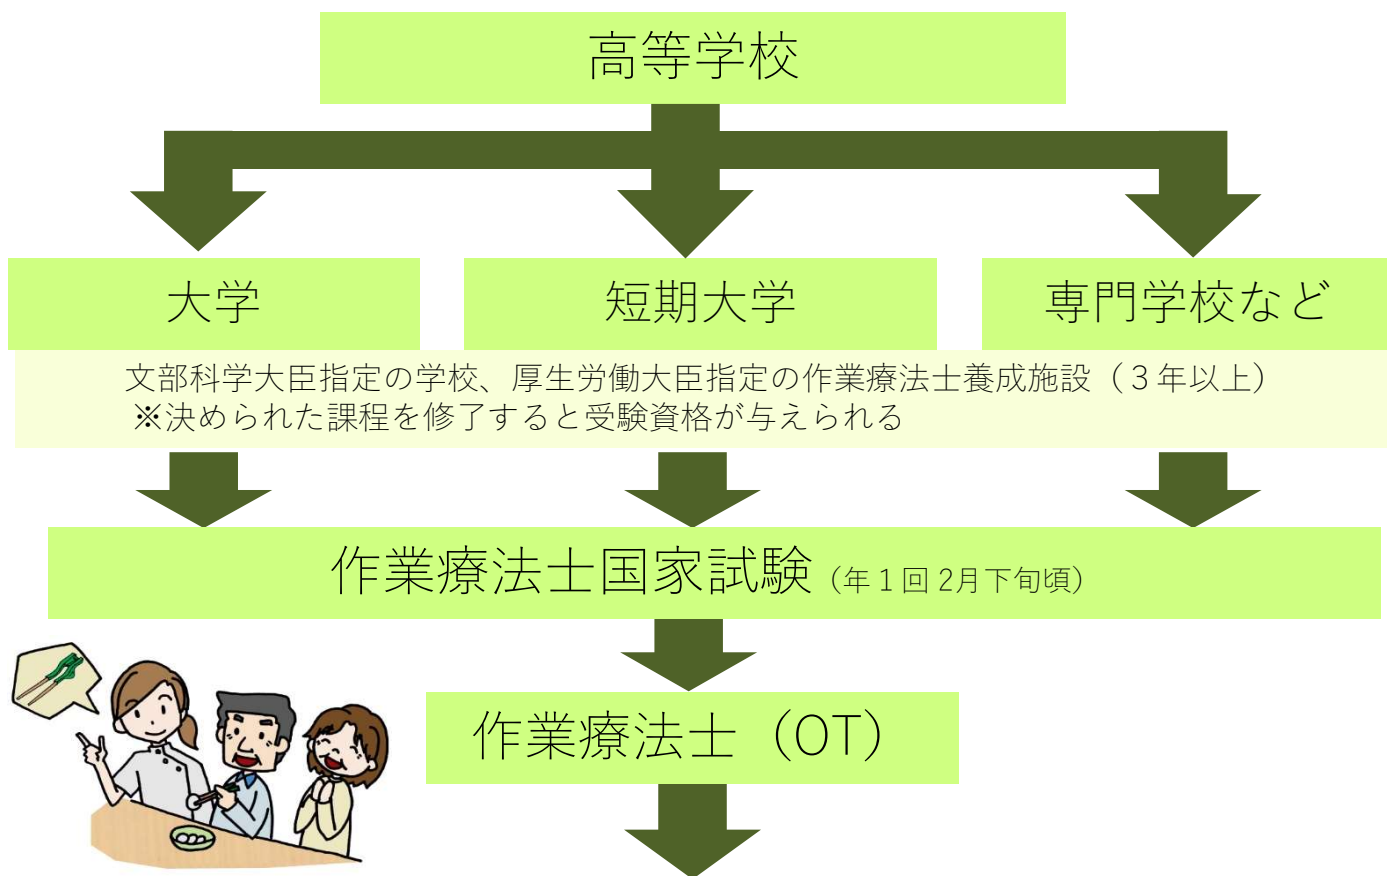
高等学校

大学

短期大学

専門学校など

文部科学大臣指定の学校、厚生労働大臣指定の作業療法士養成施設（３年以上）
※決められた課程を修了すると受験資格が与えられる

作業療法士国家試験（年１回 2月下旬頃）

作業療法士（OT）